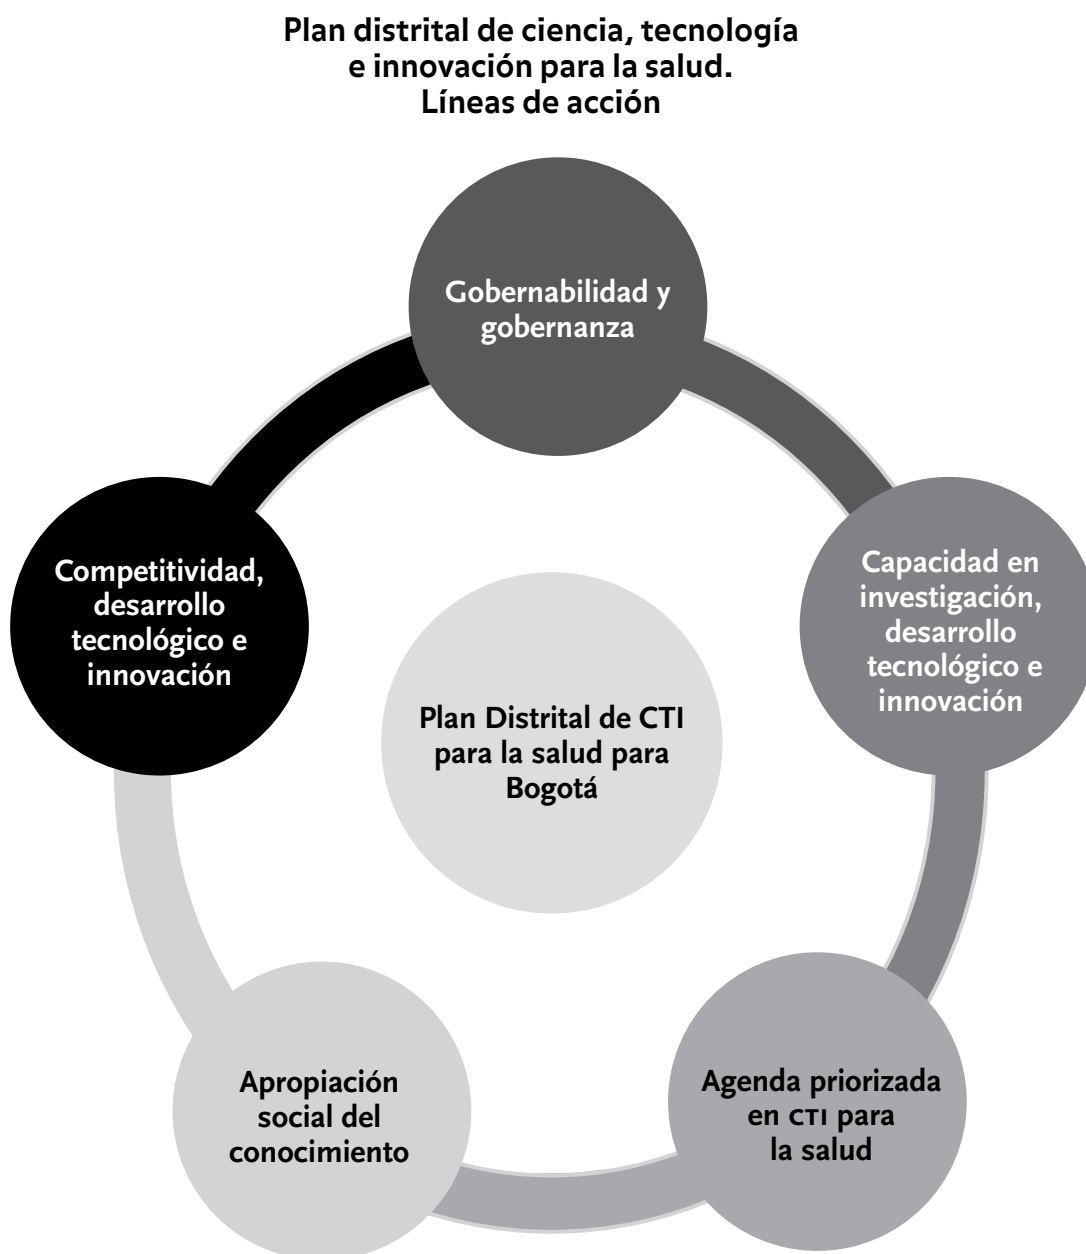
Plan distrital de ciencia, tecnología e innovación para la salud. Líneas de acción

Gobernabilidad y gobernanza

Capacidad en investigación, desarrollo tecnológico e innovación

Agenda priorizada en CTI para la salud

Apropiación social del conocimiento

Competitividad, desarrollo tecnológico e innovación

Plan Distrital de CTI para la salud para Bogotá